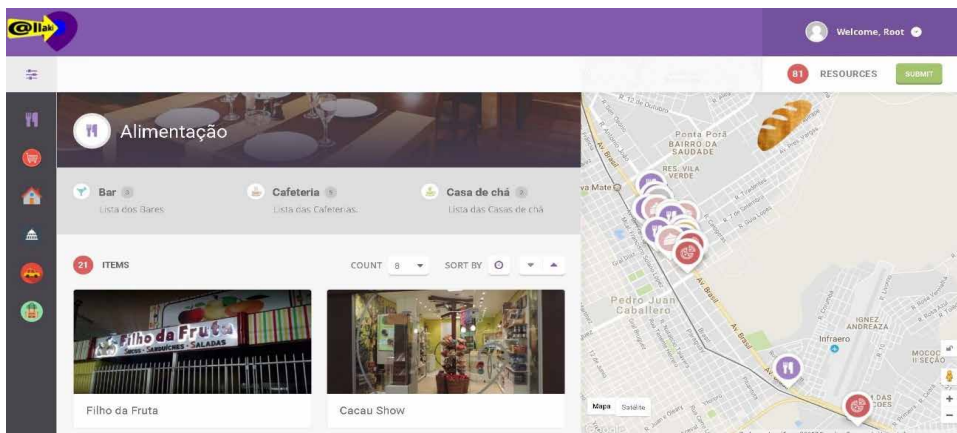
@llak

Welcome, Root

81 RESOURCES SUBMIT

Alimentação

Bar 3
Lista dos Bares

Cafeteria 1
Lista das Cafeterias.

Casa de chá 3
Lista das Casas de chá

21 ITEMS

COUNT 8

SORT BY

Filho da Fruta
SUCOS · SANDUICHES · SALADAS

Filho da Fruta

Cacau Show

Ponta Porã
BAIRRO DA SAUDADE

RES. VILA VERDE

Pedro Juan Caballero

Av. Brasil

IGNEZ ANDREAZA

Infraero

MOCOC II SEÇÃO

Mapa Satélite